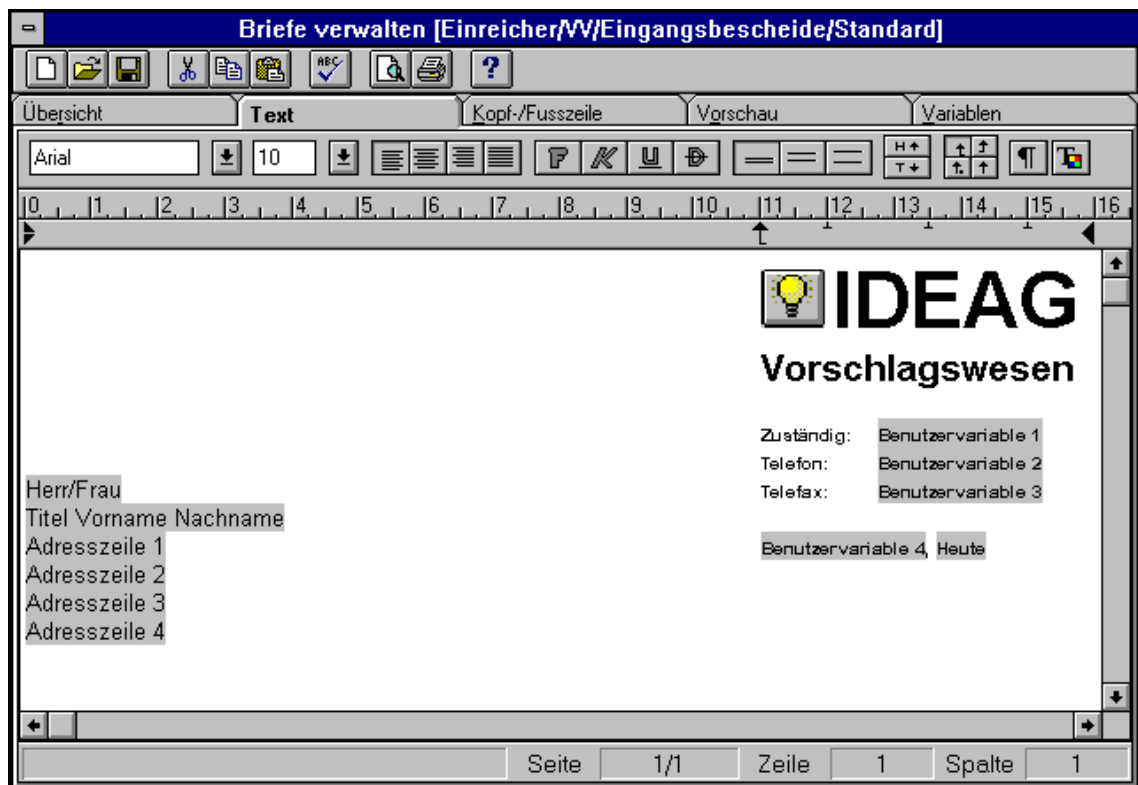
Briefe verwalten [Einreicher/VV/Eingangsbescheide/Standard]

Übersicht
Text
Kopf-/Fusszeile
Vorschau
Variablen

Arial
10

|0 |1 |2 |3 |4 |5 |6 |7 |8 |9 |10 |11 |12 |13 |14 |15 |16

IDEAG
Vorschlagswesen

Zuständig: Benutzervariable 1
Telefon: Benutzervariable 2
Telefax: Benutzervariable 3

Benutzervariable 4, Heute

Herr/Frau
Titel Vorname Nachname
Adresszeile 1
Adresszeile 2
Adresszeile 3
Adresszeile 4

Seite 1/1 Zeile 1 Spalte 1